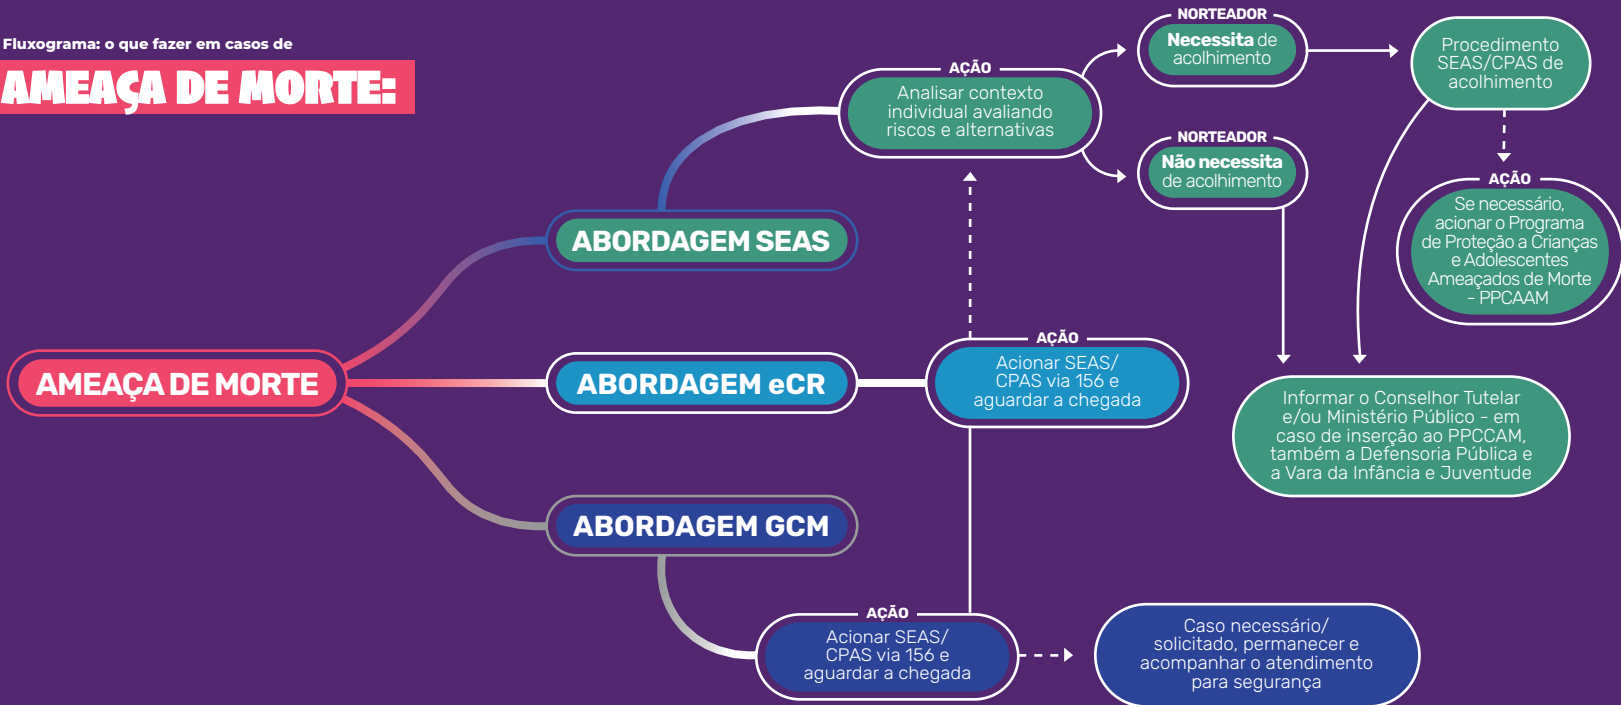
Fluxograma: o que fazer em casos de

AMEAÇA DE MORTE:

AMEAÇA DE MORTE

ABORDAGEM SEAS

ABORDAGEM eCR

ABORDAGEM GCM

AÇÃO
Analisar contexto individual avaliando riscos e alternativas

NORTEADOR
Necessita de acolhimento

NORTEADOR
Não necessita de acolhimento

Procedimento SEAS/CPAS de acolhimento

AÇÃO
Se necessário, acionar o Programa de Proteção a Crianças e Adolescentes Ameaçados de Morte - PPCAAM

AÇÃO
Acionar SEAS/ CPAS via 156 e aguardar a chegada

Informar o Conselho Tutelar e/ou Ministério Público - em caso de inserção ao PPCCAM, também a Defensoria Pública e a Vara da Infância e Juventude

AÇÃO
Acionar SEAS/ CPAS via 156 e aguardar a chegada

Caso necessário/ solicitado, permanecer e acompanhar o atendimento para segurança